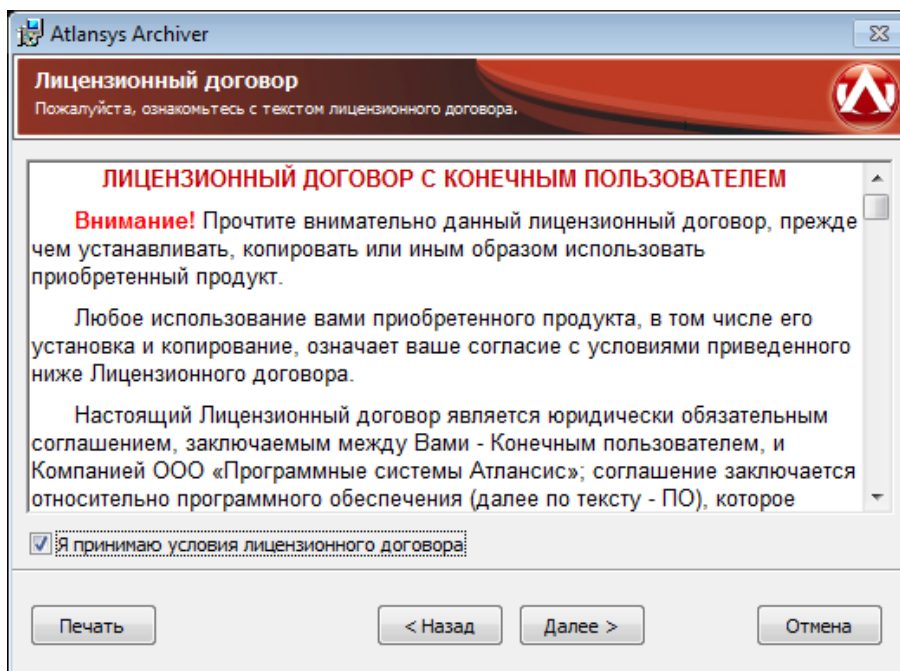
Atlansys Archiver

Лицензионный договор

Пожалуйста, ознакомьтесь с текстом лицензионного договора.

ЛИЦЕНЗИОННЫЙ ДОГОВОР С КОНЕЧНЫМ ПОЛЬЗОВАТЕЛЕМ

Внимание! Прочтите внимательно данный лицензионный договор, прежде чем устанавливать, копировать или иным образом использовать приобретенный продукт.

Любое использование вами приобретенного продукта, в том числе его установка и копирование, означает ваше согласие с условиями приведенного ниже Лицензионного договора.

Настоящий Лицензионный договор является юридически обязательным соглашением, заключаемым между Вами - Конечным пользователем, и Компанией ООО «Программные системы Атлансис»; соглашение заключается относительно программного обеспечения (далее по тексту - ПО), которое

Я принимаю условия лицензионного договора

Печать

< Назад

Далее >

Отмена